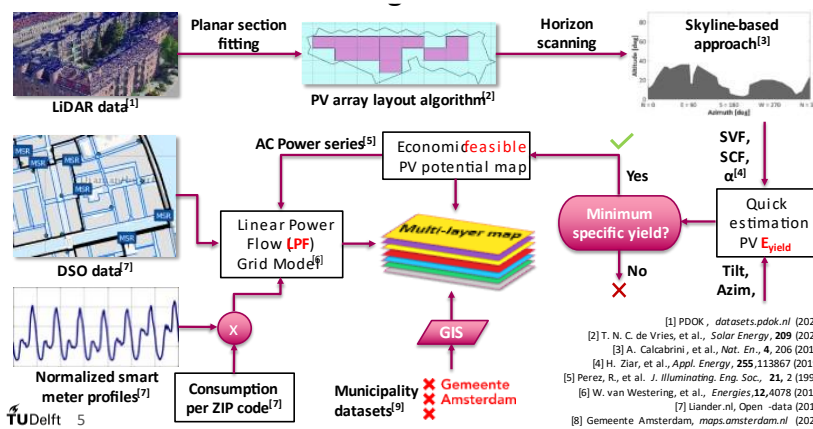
LiDAR data$^{[1]}$

Planar section fitting

PV array layout algorithm$^{[2]}$

Horizon scanning

Skyline-based approach$^{[3]}$

Altitude [deg]

Azimuth [deg]

N = 0 E = 90 S = 180 W = 270 N = 360

SVF, SCF, $\alpha^{[4]}$

Quick estimation PV $E_{yield}$

Minimum specific yield?

Yes

No

Tilt, Azim,

Economic feasible PV potential map

AC Power series$^{[5]}$

MSR

MSR

MSR

MSR

MSR

MSR

DSO data$^{[7]}$

Linear Power Flow (LPF) Grid Model$^{[6]}$

Multi-layer map

GIS

X

Normalized smart meter profiles$^{[7]}$

Consumption per ZIP code$^{[7]}$

Municipality datasets$^{[9]}$

Gemeente Amsterdam

[1] PDOK , datasets.pdok.nl (202

[2] T. N. C. de Vries, et al., Solar Energy, 209 (202

[3] A. Calcabrini, et al., Nat. En., 4, 206 (201

[4] H. Ziar, et al., Appl. Energy, 255,113867 (201

[5] Perez, R., et al. J. Illuminating. Eng. Soc., 21, 2 (199

[6] W. van Westering, et al., Energies,12,4078 (201

[7] Liander.nl, Open -data (201

[8] Gemeente Amsterdam, maps.amsterdam.nl (202

TUDelft 5